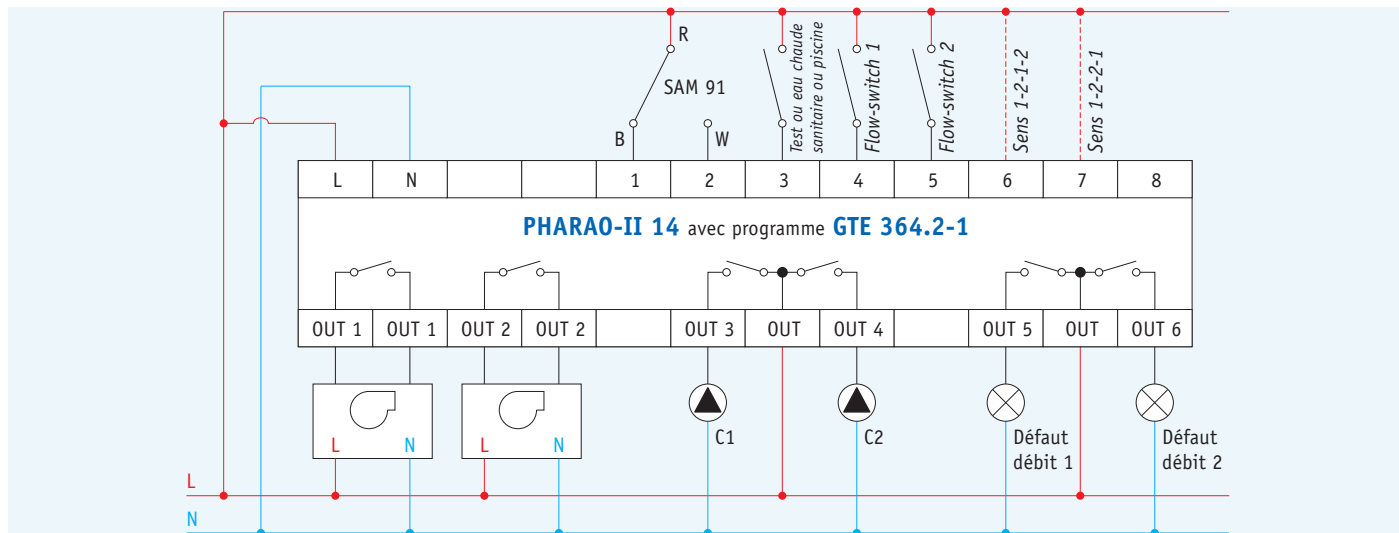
R

SAM 91

B

W

Test ou eau chaude sanitaire ou piscine

Flow-switch 1

Flow-switch 2

Sens 1-2-1-2

Sens 1-2-2-1

| L | N | | | 1 | 2 | 3 | 4 | 5 | 6 | 7 | 8 |
|---|---|---|---|---|---|---|---|---|---|---|---|

PHARAO-II 14 avec programme GTE 364.2-1

| OUT 1 | OUT 1 | OUT 2 | OUT 2 | | OUT 3 | OUT | OUT 4 | | OUT 5 | OUT | OUT 6 |
|---|---|---|---|---|---|---|---|---|---|---|---|

L N

L N

C1

C2

Défaut débit 1

Défaut débit 2

L

N